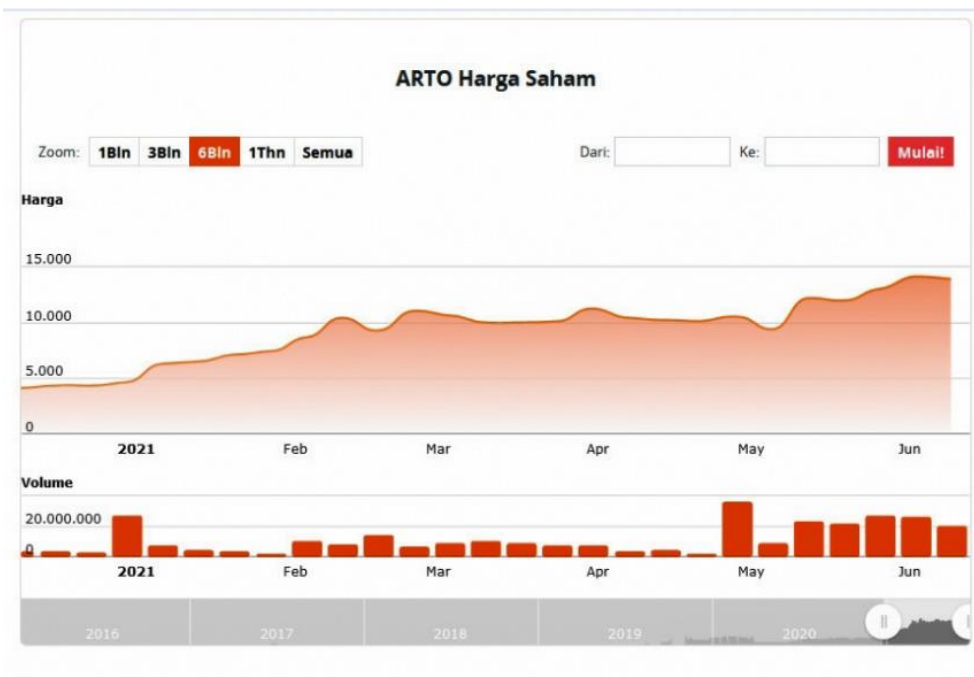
ARTO Harga Saham

Zoom: 1Bln 3Bln 6Bln 1Thn Semua

Dari: Ke: Mulai!

Harga

15.000

10.000

5.000

0

2021 Feb Mar Apr May Jun

Volume

20.000.000

0

2021 Feb Mar Apr May Jun

2016 2017 2018 2019 2020